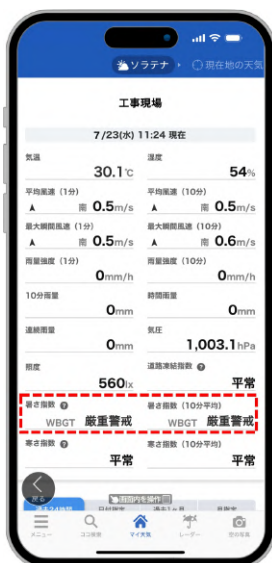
ソラテナ
現在地の天気

工事現場

7/23(水) 11:24 現在

気温
30.1℃
湿度
54%

平均風速（1分）
南 0.5m/s
平均風速（10分）
南 0.5m/s

最大瞬間風速（1分）
南 0.5m/s
最大瞬間風速（10分）
南 0.6m/s

雨量強度（1分）
0mm/h
時間雨量
0mm

10分雨量
0mm

連続雨量
0mm
気圧
1,003.1hPa

照度
560lx
道路凍結指数
平常

暑さ指数
WBGT 厳重警戒
暑さ指数（10分平均）
WBGT 厳重警戒

寒さ指数
平常
寒さ指数（10分平均）
平常

画面内を操作

メニュー
ココ検索
マイ天気
レーダー
空の写真